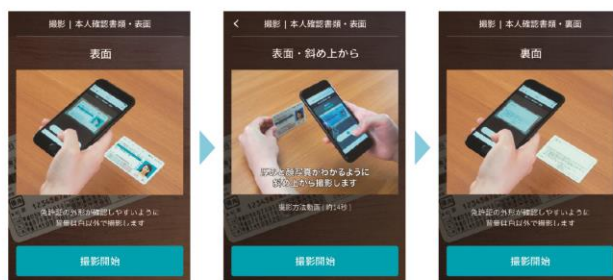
撮影｜本人確認書類・表面

表面

免許証の外枠が確認しやすいように
背景は白以外で撮影します

撮影開始

<

撮影｜本人確認書類・表面

表面・斜め上から

写真と厚みがわかるように
斜め上から撮影します

撮影方法動画（約1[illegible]秒）

撮影開始

撮影｜本人確認書類・裏面

裏面

免許証の外枠が確認しやすいように
背景は白以外で撮影します

撮影開始